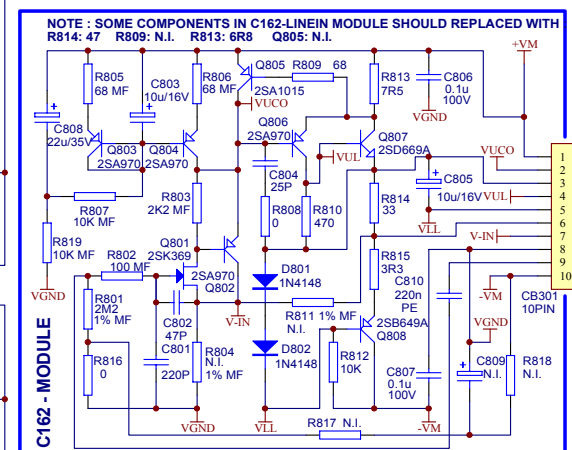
NOTE : SOME COMPONENTS IN C162-LINEIN MODULE SHOULD REPLACED WITH
R814: 47 R809: N.I. R813: 6R8 Q805: N.I.

+VM
R805 68 MF
C803 10u/16V
R806 68 MF
Q805
R809 68
R813 7R5
C806 0.1u 100V
2SA1015
VUCO
VGND
C808 22u/35V
Q803 2SA970
Q804 2SA970
Q806 2SA970
Q807 2SD669A
VUCO
VUL
C804 25P
C805 10u/16V
VUL
R803 2K2 MF
R808 0
R810 470
R814 33
R807 10K MF
VLL
V-IN
R819 10K MF
Q801 2SK369
R802 100 MF
2SA970 Q802
D801 1N4148
R815 3R3
C810 220n PE
1
2
3
4
5
6
7
8
9
10
-VM
CB301 10PIN
VGND
R801 2M2 1% MF
C802 47P
V-IN
R811 1% MF N.I.
2SB649A Q808
VGND
C801 220P
R804 N.I. 1% MF
D802 1N4148
R812 10K
C807 0.1u 100V
C809 N.I.
R818 N.I.
R816 0
C162 - MODULE
VGND
VLL
R817 N.I.
-VM